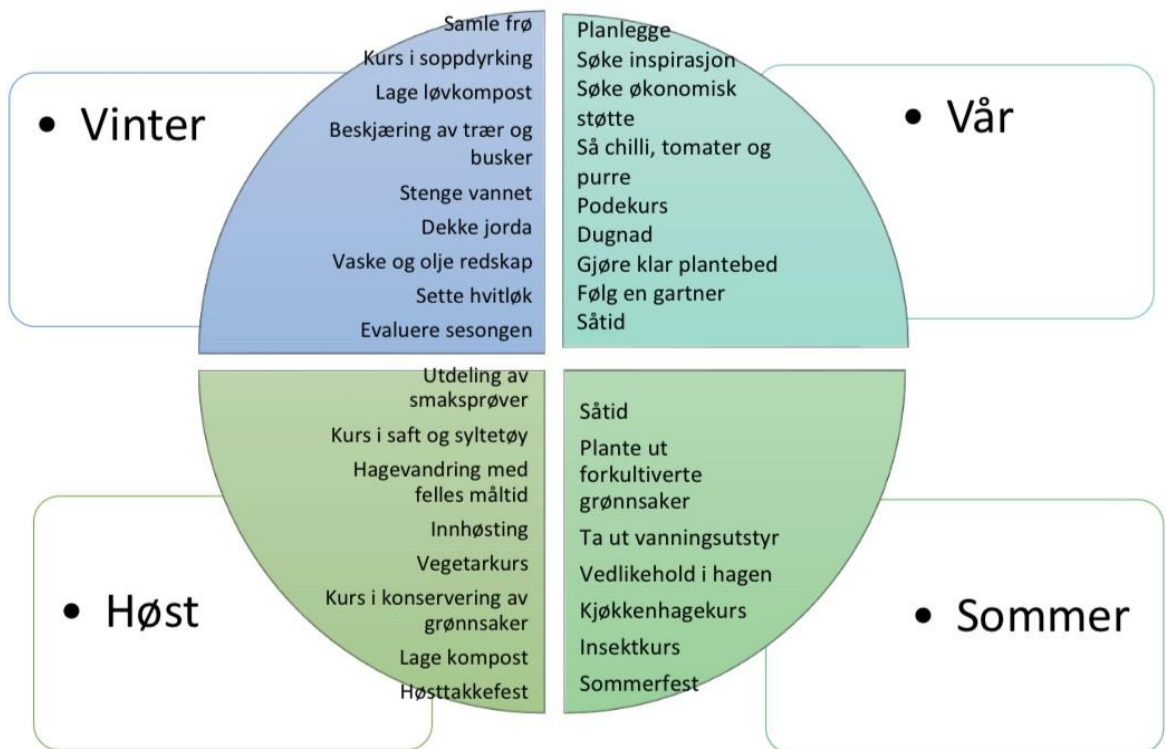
• Vinter

Samle frø
Kurs i soppdyrking
Lage løvkompost
Beskjæring av trær og busker
Stenge vannet
Dekke jorda
Vaske og olje redskap
Sette hvitløk
Evaluere sesongen

• Vår

Planlegge
Søke inspirasjon
Søke økonomisk støtte
Så chilli, tomater og purre
Podekurs
Dugnad
Gjøre klar plantebed
Følg en gartner
Såtid

• Høst

Utdeling av smaksprøver
Kurs i saft og syltetøy
Hagevandring med felles måltid
Innhøsting
Vegetarkurs
Kurs i konservering av grønnsaker
Lage kompost
Høsttakkefest

• Sommer

Såtid
Plante ut forkultiverte grønnsaker
Ta ut vanningsutstyr
Vedlikehold i hagen
Kjøkkenhagekurs
Insektkurs
Sommerfest